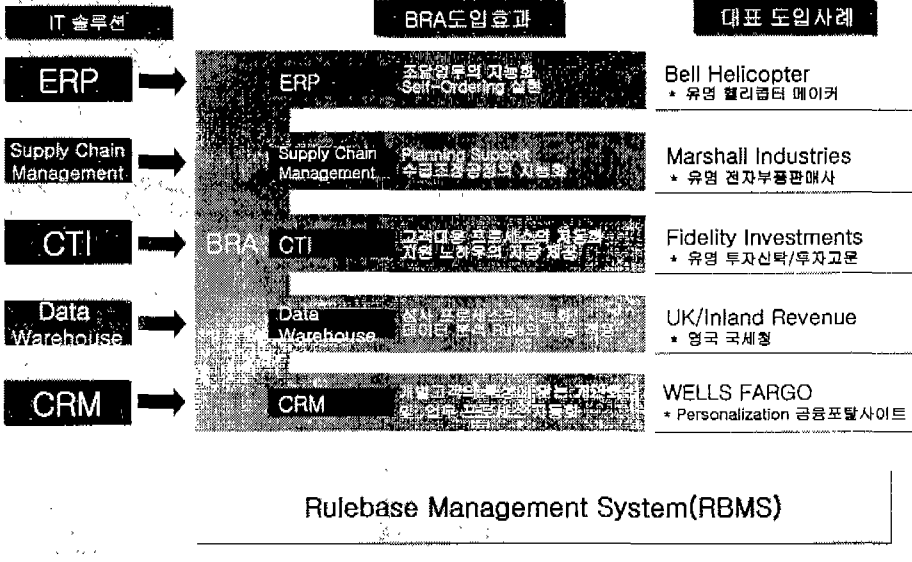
IT 솔루션

BRA도입효과

대표 도입사례

ERP

ERP

조달업무의 지능화
Self-Ordering 실현

Bell Helicopter
* 유명 헬리콥터 메이커

Supply Chain Management

Supply Chain Management

Planning Support
수급조정공정의 지능화

Marshall Industries
* 유명 전자부품판매사

CTI

BRA

CTI

고객대응 프로세스의 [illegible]
지원 노하우의 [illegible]

Fidelity Investments
* 유명 투자신탁/투자고문

Data Warehouse

Data Warehouse

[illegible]
데이터 분석 Rule의 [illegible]

UK/Inland Revenue
* 영국 국세청

CRM

CRM

개별고객의 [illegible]
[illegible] 프로세스 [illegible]

WELLS FARGO
* Personalization 금융포탈사이트

Rulebase Management System(RBMS)